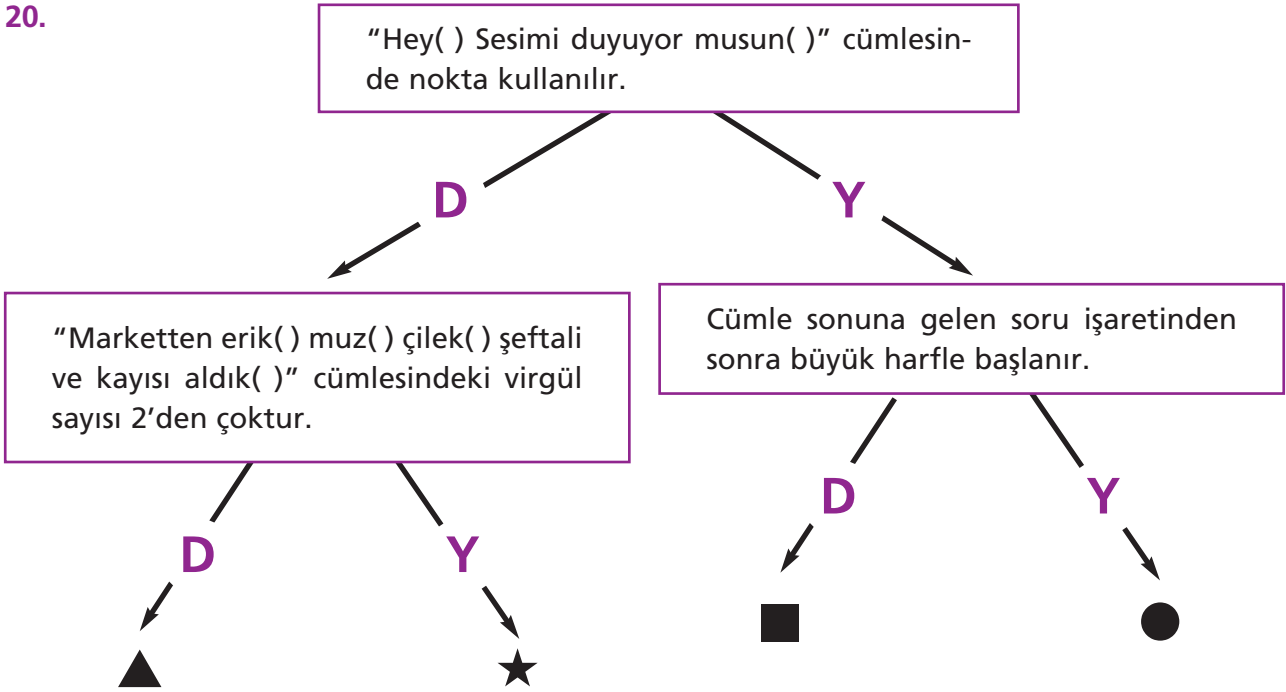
20.

"Hey( ) Sesimi duyuyor musun( )" cümlesinde nokta kullanılır.

D

Y

"Marketten erik( ) muz( ) çilek( ) şeftali ve kayısı aldık( )" cümlesindeki virgül sayısı 2'den çoktur.

Cümle sonuna gelen soru işaretinden sonra büyük harfle başlanır.

D

Y

D

Y